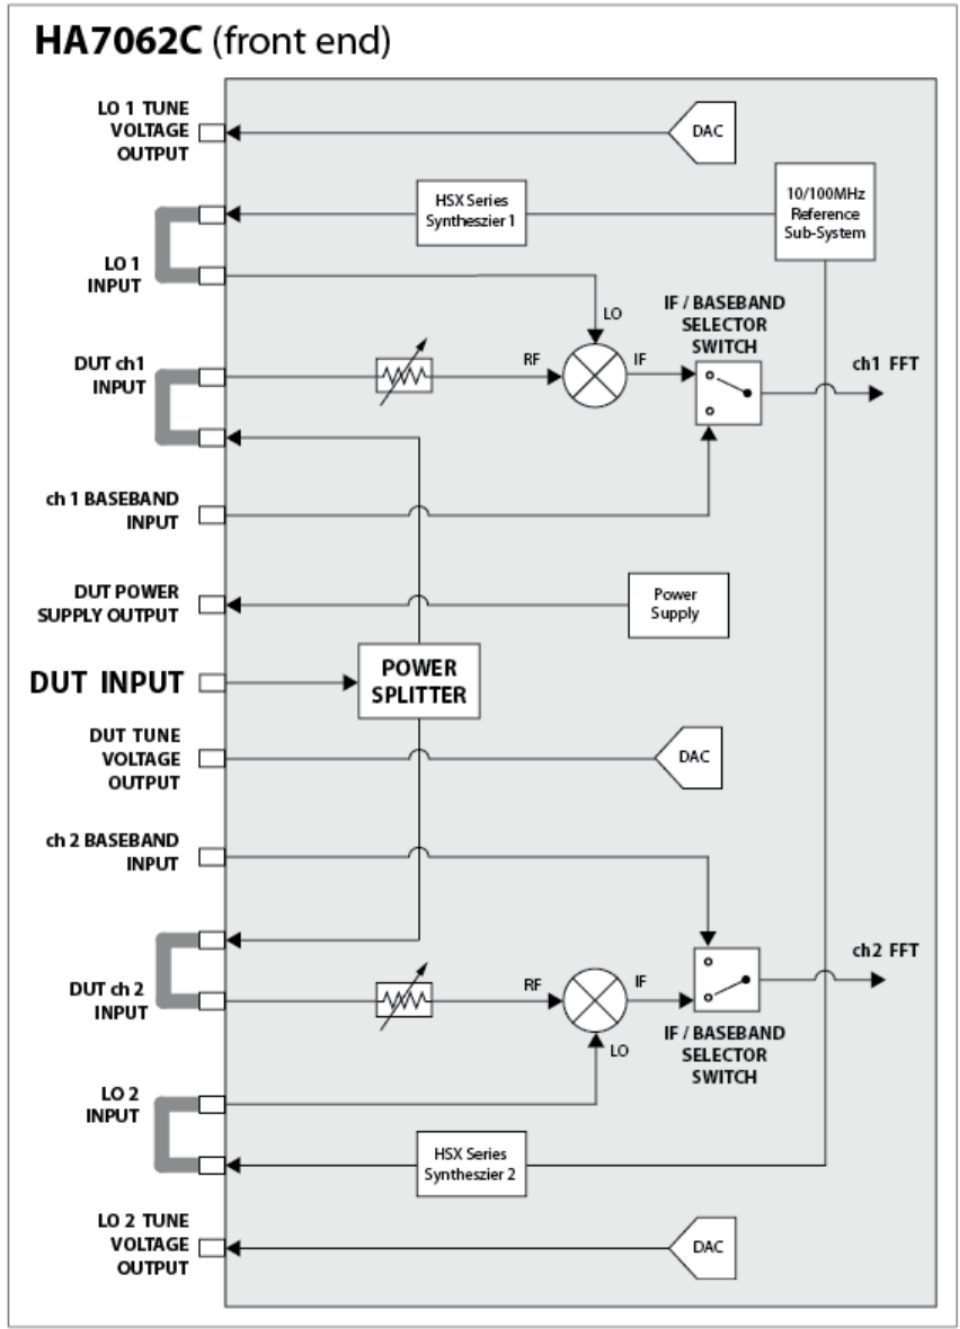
HA7062C (front end)

LO 1 TUNE VOLTAGE OUTPUT

DAC

HSX Series Syntheszier 1

10/100MHz Reference Sub-System

LO 1 INPUT

LO

IF / BASEBAND SELECTOR SWITCH

DUT ch1 INPUT

RF

IF

ch1 FFT

ch 1 BASEBAND INPUT

DUT POWER SUPPLY OUTPUT

Power Supply

DUT INPUT

POWER SPLITTER

DUT TUNE VOLTAGE OUTPUT

DAC

ch 2 BASEBAND INPUT

ch2 FFT

DUT ch 2 INPUT

RF

IF

LO

IF / BASEBAND SELECTOR SWITCH

LO 2 INPUT

HSX Series Syntheszier 2

LO 2 TUNE VOLTAGE OUTPUT

DAC